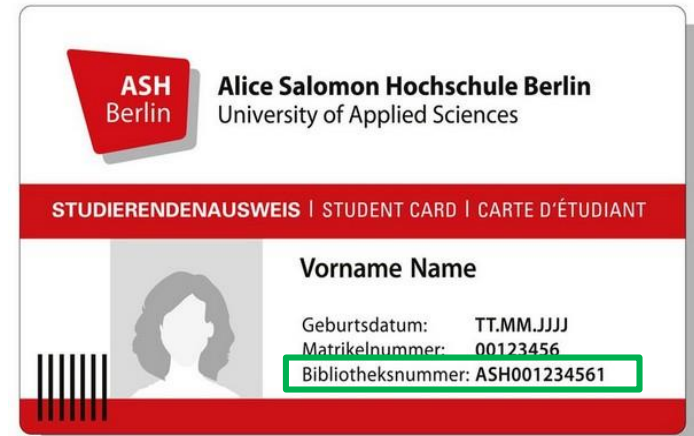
ASH
Berlin

Alice Salomon Hochschule Berlin
University of Applied Sciences

STUDIERENDENAUSWEIS | STUDENT CARD | CARTE D'ÉTUDIANT

Vorname Name

| | |
|---|---|
| Geburtsdatum: | TT.MM.JJJJ |
| Matrikelnummer: | 00123456 |
| Bibliotheksnummer: | ASH001234561 |